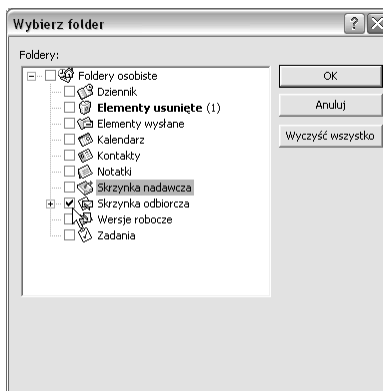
Wybierz folder

Foldery:

Foldery osobiste
Dziennik
Elementy usunięte (1)
Elementy wysłane
Kalendarz
Kontakty
Notatki
Skrzynka nadawcza
Skrzynka odbiorcza
Wersje robocze
Zadania

OK
Anuluj
Wyczyść wszystko